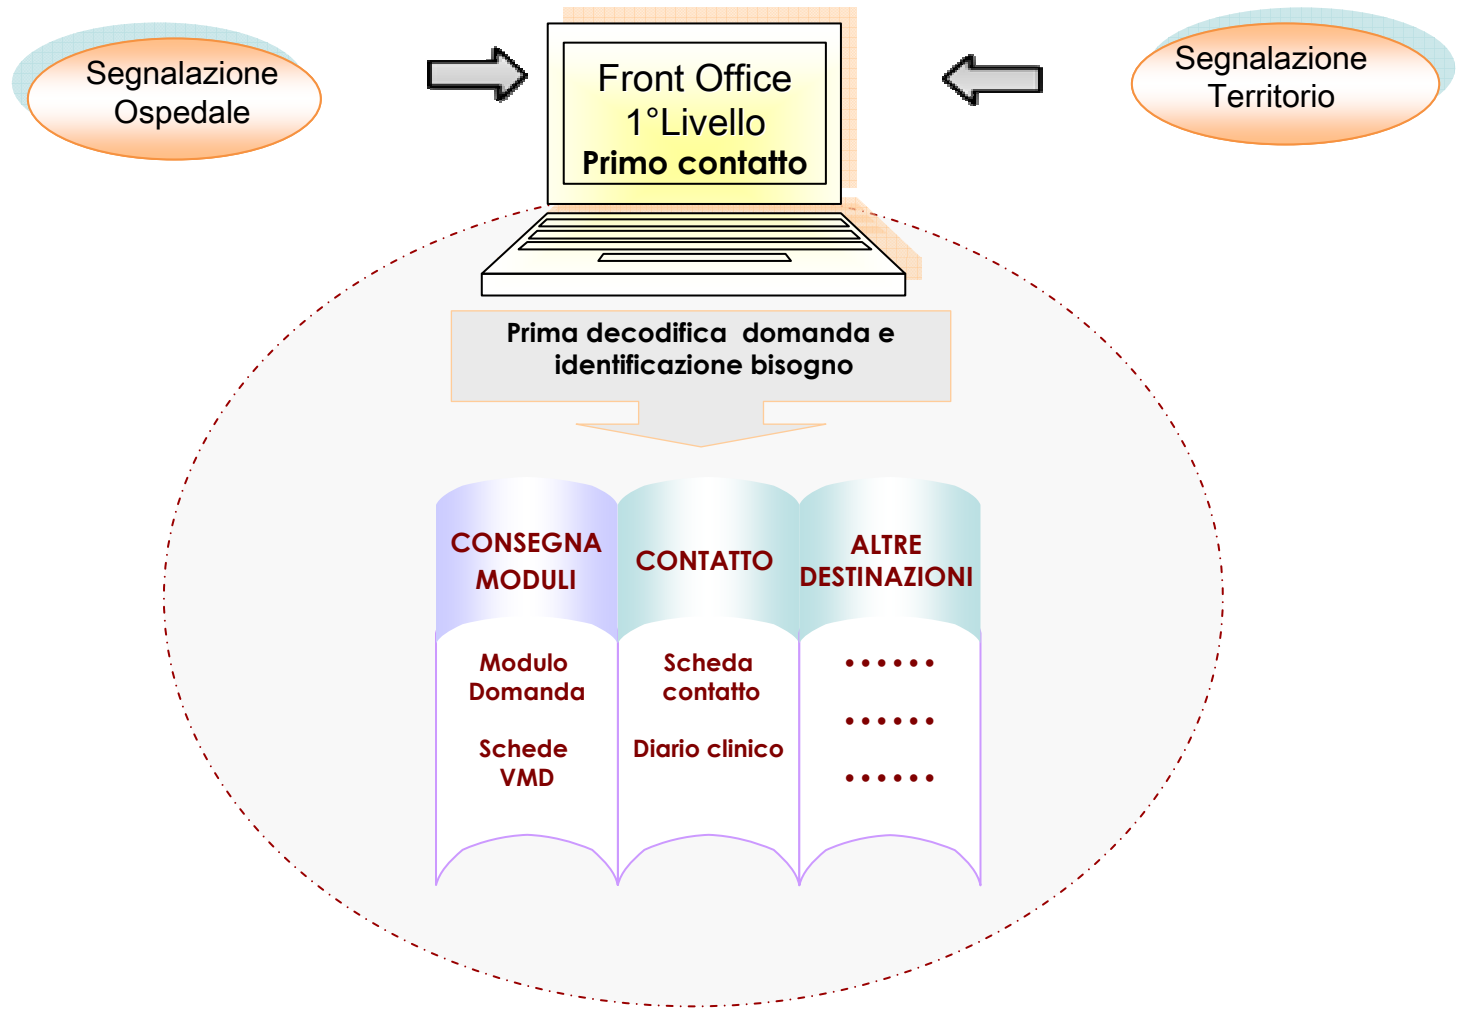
Segnalazione Ospedale

Front Office
1°Livello
Primo contatto

Segnalazione Territorio

Prima decodifica domanda e identificazione bisogno

CONSEGNA MODULI

Modulo Domanda

Schede VMD

CONTATTO

Scheda contatto

Diario clinico

ALTRE DESTINAZIONI

••••••

••••••

••••••